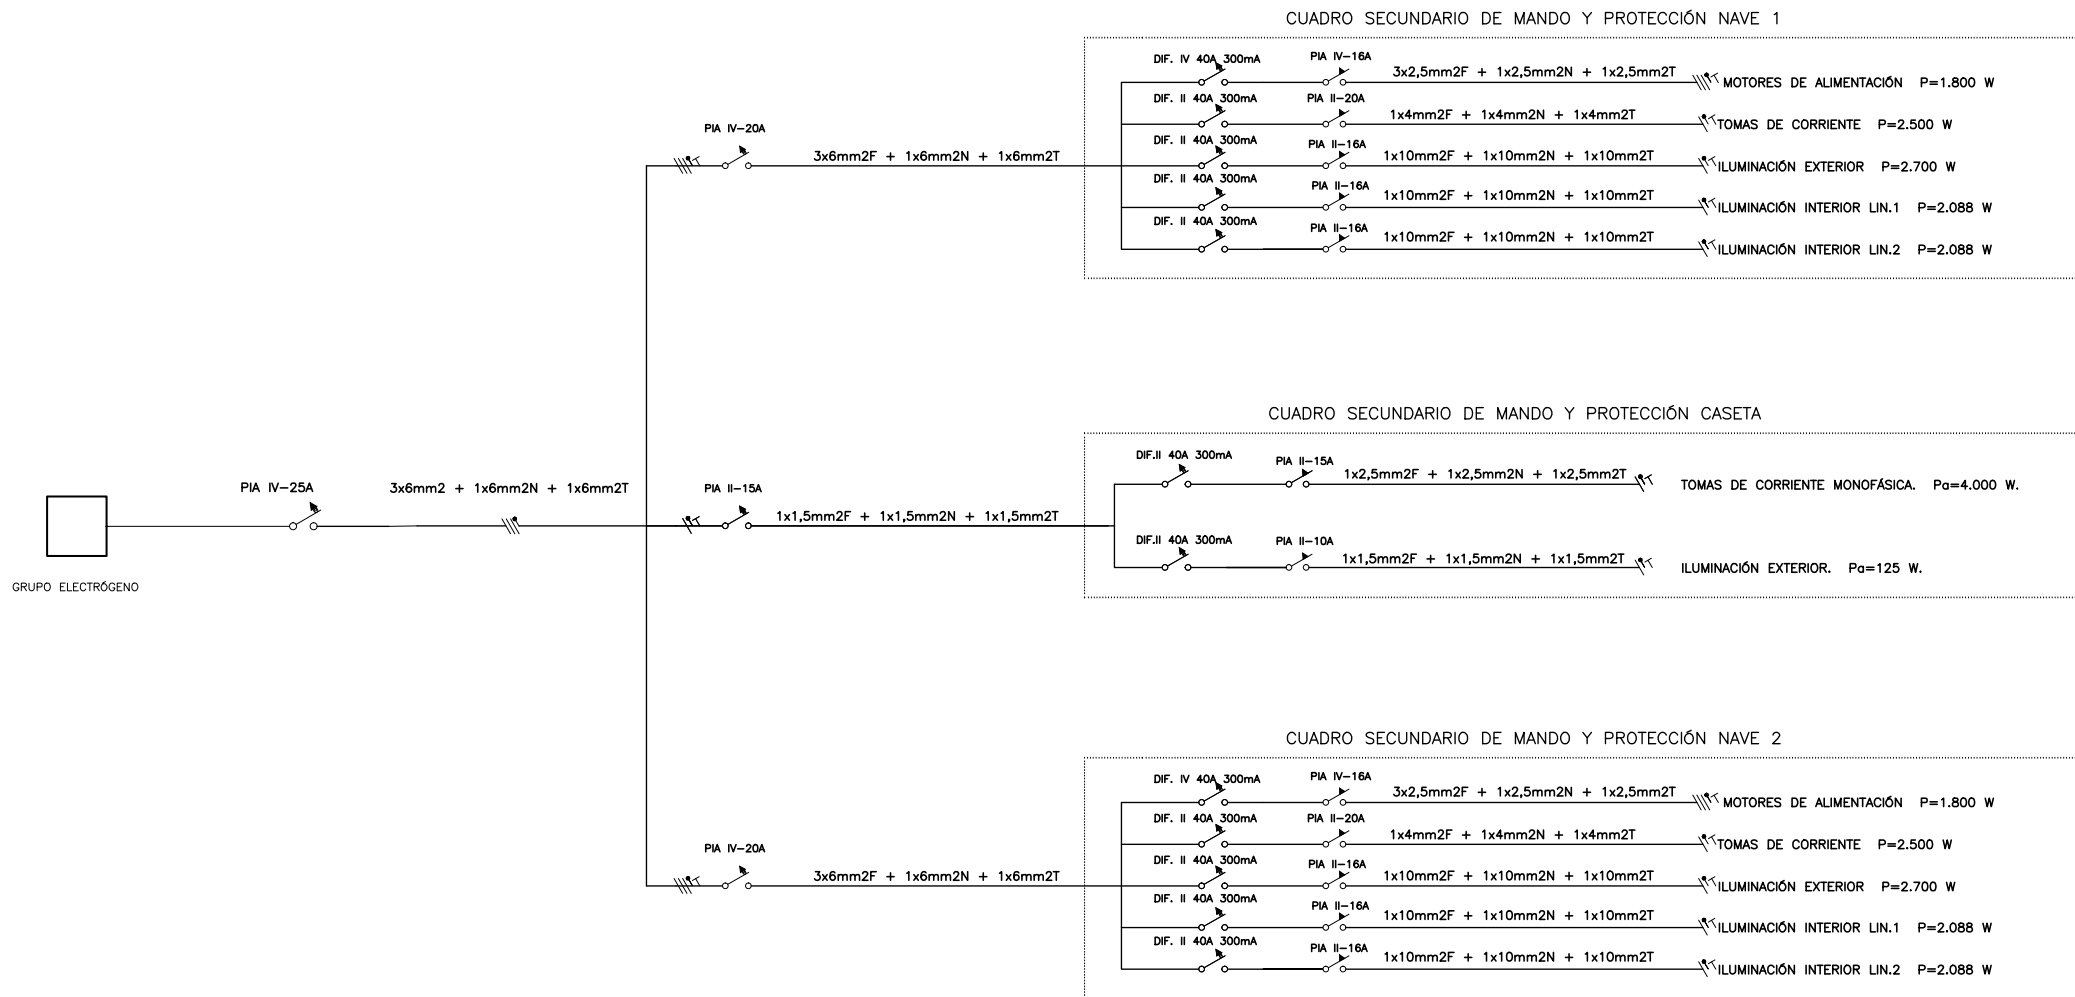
CUADRO SECUNDARIO DE MANDO Y PROTECCIÓN NAVE 1

DIF. IV 40A 300mA PIA IV–16A 3x2,5mm2F + 1x2,5mm2N + 1x2,5mm2T MOTORES DE ALIMENTACIÓN P=1.800 W

DIF. II 40A 300mA PIA II–20A 1x4mm2F + 1x4mm2N + 1x4mm2T TOMAS DE CORRIENTE P=2.500 W

DIF. II 40A 300mA PIA II–16A 1x10mm2F + 1x10mm2N + 1x10mm2T ILUMINACIÓN EXTERIOR P=2.700 W

DIF. II 40A 300mA PIA II–16A 1x10mm2F + 1x10mm2N + 1x10mm2T ILUMINACIÓN INTERIOR LIN.1 P=2.088 W

DIF. II 40A 300mA PIA II–16A 1x10mm2F + 1x10mm2N + 1x10mm2T ILUMINACIÓN INTERIOR LIN.2 P=2.088 W

PIA IV–20A 3x6mm2F + 1x6mm2N + 1x6mm2T

CUADRO SECUNDARIO DE MANDO Y PROTECCIÓN CASETA

DIF.II 40A 300mA PIA II–15A 1x2,5mm2F + 1x2,5mm2N + 1x2,5mm2T TOMAS DE CORRIENTE MONOFÁSICA. Pa=4.000 W.

DIF.II 40A 300mA PIA II–10A 1x1,5mm2F + 1x1,5mm2N + 1x1,5mm2T ILUMINACIÓN EXTERIOR. Pa=125 W.

PIA IV–25A 3x6mm2 + 1x6mm2N + 1x6mm2T

PIA II–15A 1x1,5mm2F + 1x1,5mm2N + 1x1,5mm2T

GRUPO ELECTRÓGENO

CUADRO SECUNDARIO DE MANDO Y PROTECCIÓN NAVE 2

DIF. IV 40A 300mA PIA IV–16A 3x2,5mm2F + 1x2,5mm2N + 1x2,5mm2T MOTORES DE ALIMENTACIÓN P=1.800 W

DIF. II 40A 300mA PIA II–20A 1x4mm2F + 1x4mm2N + 1x4mm2T TOMAS DE CORRIENTE P=2.500 W

DIF. II 40A 300mA PIA II–16A 1x10mm2F + 1x10mm2N + 1x10mm2T ILUMINACIÓN EXTERIOR P=2.700 W

DIF. II 40A 300mA PIA II–16A 1x10mm2F + 1x10mm2N + 1x10mm2T ILUMINACIÓN INTERIOR LIN.1 P=2.088 W

DIF. II 40A 300mA PIA II–16A 1x10mm2F + 1x10mm2N + 1x10mm2T ILUMINACIÓN INTERIOR LIN.2 P=2.088 W

PIA IV–20A 3x6mm2F + 1x6mm2N + 1x6mm2T